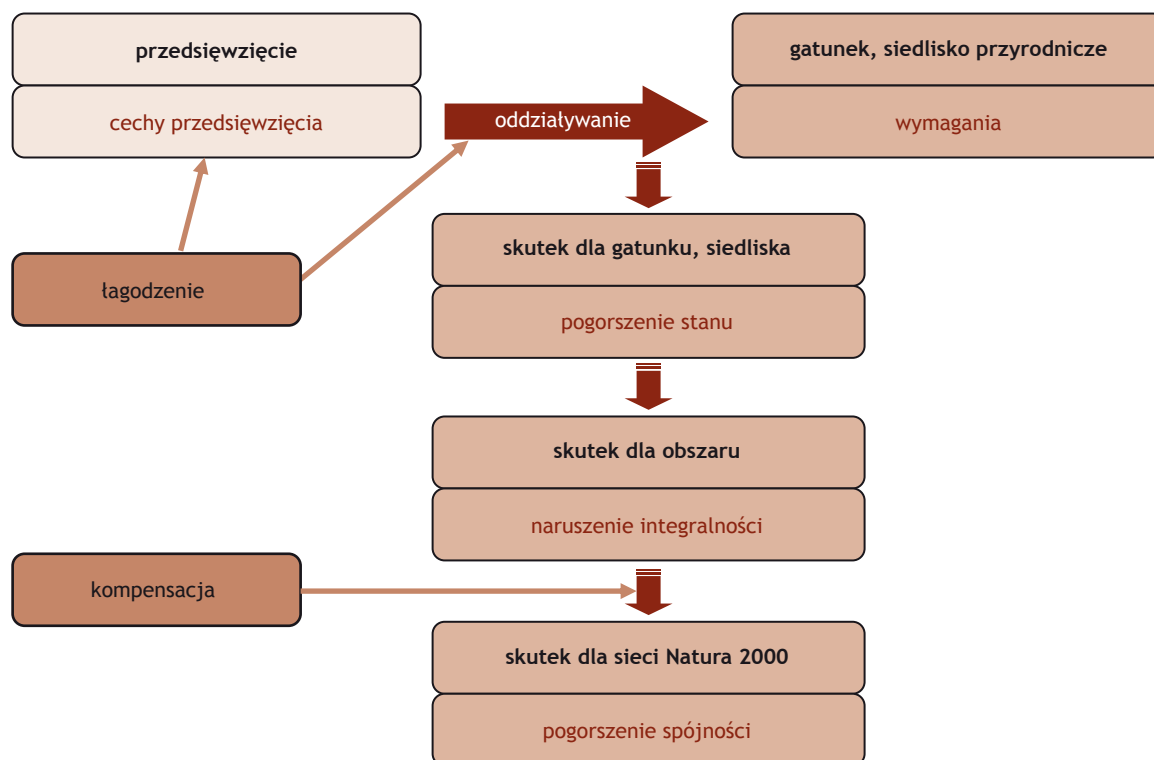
przedsięwzięcie

cechy przedsięwzięcia

oddziaływanie

gatunek, siedlisko przyrodnicze

wymagania

łagodzenie

skutek dla gatunku, siedliska

pogorszenie stanu

skutek dla obszaru

naruszenie integralności

kompensacja

skutek dla sieci Natura 2000

pogorszenie spójności